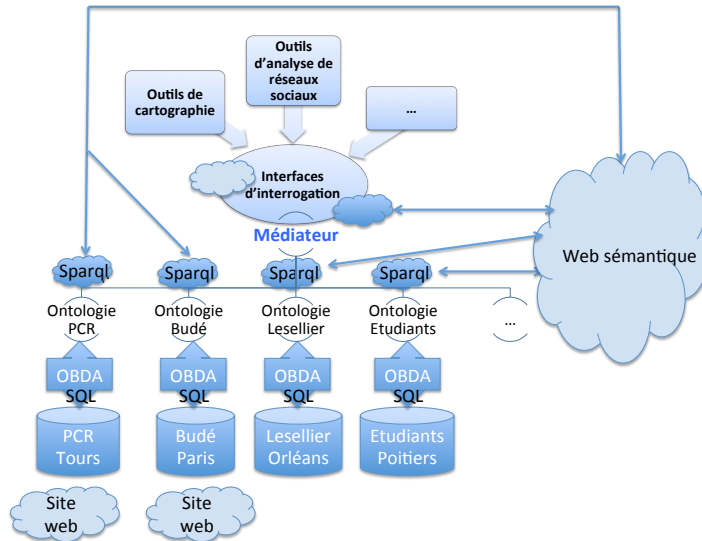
Outils d'analyse de réseaux sociaux

Outils de cartographie

...

Interfaces d'interrogation

Médiateur

Web sémantique

Sparql
Ontologie PCR
OBDA SQL
PCR Tours

Sparql
Ontologie Budé
OBDA SQL
Budé Paris

Sparql
Ontologie Lesellier
OBDA SQL
Lesellier Orléans

Sparql
Ontologie Etudiants
OBDA SQL
Etudiants Poitiers

...

Site web

Site web